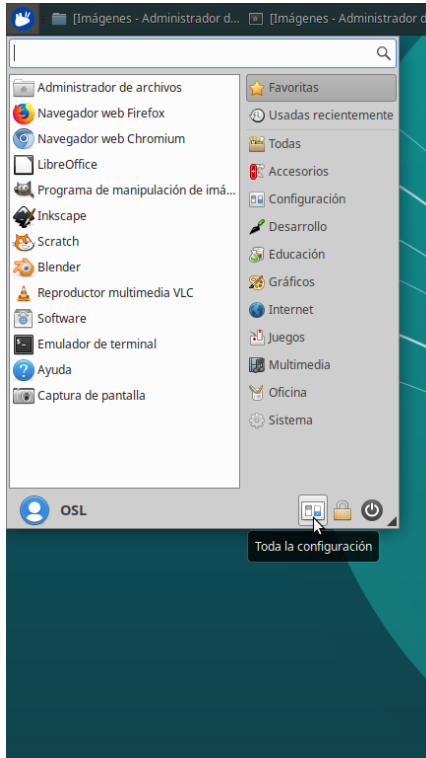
[Imágenes - Administrador d... [Imágenes - Administrador d...

Administrador de archivos
Navegador web Firefox
Navegador web Chromium
LibreOffice
Programa de manipulación de imá...
Inkscape
Scratch
Blender
Reproductor multimedia VLC
Software
Emulador de terminal
Ayuda
Captura de pantalla

Favoritas
Usadas recientemente
Todas
Accesorios
Configuración
Desarrollo
Educación
Gráficos
Internet
Juegos
Multimedia
Oficina
Sistema

OSL

Toda la configuración